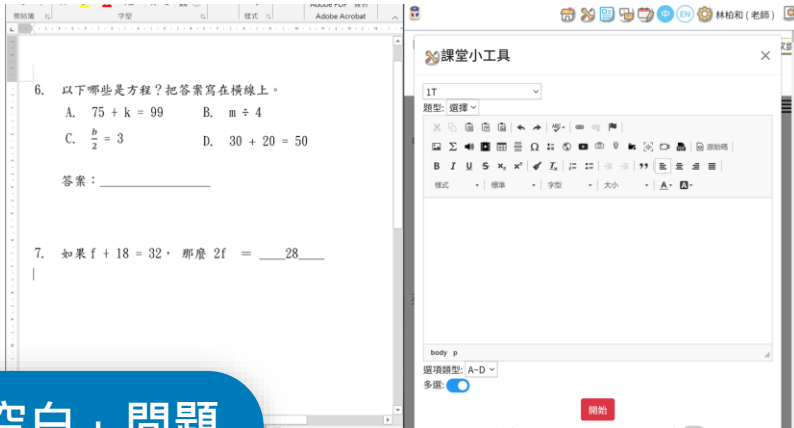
剪貼簿 字型 樣式 Adobe Acrobat

6. 以下哪些是方程？把答案寫在橫線上。

A. 75 + k = 99 B. m ÷ 4

C. $\frac{b}{2}$ = 3 D. 30 + 20 = 50

答案：________________

7. 如果 f + 18 = 32， 那麼 2f = ____28____

林柏和(老師)

課堂小工具

×

1T

題型: 選擇

原始碼

樣式 標準 字型 大小

body p

選項類型: A~D

多選:

開始

空白，問題